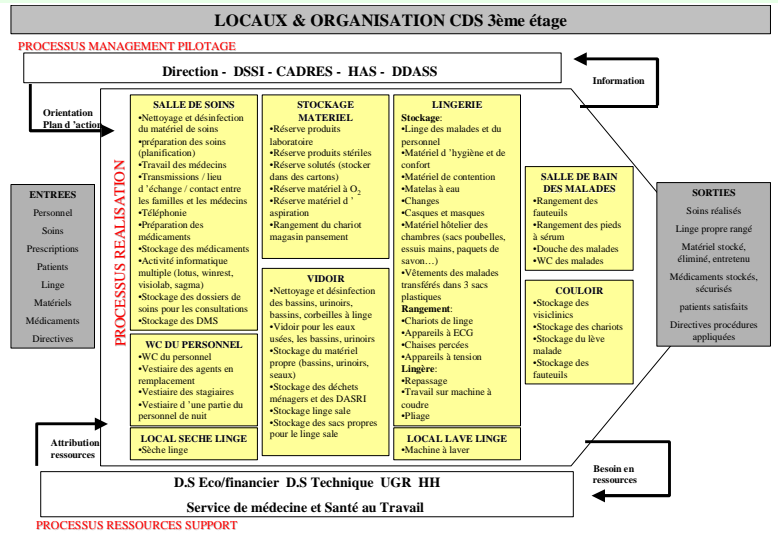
LOCAUX & ORGANISATION CDS 3ème étage

PROCESSUS MANAGEMENT PILOTAGE

Direction - DSSI - CADRES - HAS - DDASS

Information

Orientation Plan d 'action

PROCESSUS REALISATION

ENTREES
Personnel
Soins
Prescriptions
Patients
Linge
Matériels
Médicaments
Directives

SALLE DE SOINS
•Nettoyage et désinfection du matériel de soins
•préparation des soins (planification)
•Travail des médecins
•Transmissions / lieu d 'échange / contact entre les familles et les médecins
•Téléphonie
•Préparation des médicaments
•Stockage des médicaments
•Activité informatique multiple (lotus, winrest, visiolab, sagma)
•Stockage des dossiers de soins pour les consultations
•Stockage des DMS

STOCKAGE MATERIEL
•Réserve produits laboratoire
•Réserve produits stériles
•Réserve solutés (stocker dans des cartons)
•Réserve matériel à $O_2$
•Réserve matériel d ' aspiration
•Rangement du chariot magasin pansement

LINGERIE
Stockage:
•Linge des malades et du personnel
•Matériel d 'hygiène et de confort
•Matériel de contention
•Matelas à eau
•Changes
•Casques et masques
•Matériel hôtelier des chambres (sacs poubelles, essuis mains, paquets de savon…)
•Vêtements des malades transférés dans 3 sacs plastiques
Rangement:
•Chariots de linge
•Appareils à ECG
•Chaises percées
•Appareils à tension
Lingère:
•Repassage
•Travail sur machine à coudre
•Pliage

SALLE DE BAIN DES MALADES
•Rangement des fauteuils
•Rangement des pieds à sérum
•Douche des malades
•WC des malades

COULOIR
•Stockage des visiclinics
•Stockage des chariots
•Stockage du lève malade
•Stockage des fauteuils

SORTIES
Soins réalisés
Linge propre rangé
Matériel stocké, éliminé, entretenu
Médicaments stockés, sécurisés
patients satisfaits
Directives procédures appliquées

VIDOIR
•Nettoyage et désinfection des bassins, urinoirs, bassins, corbeilles à linge
•Vidoir pour les eaux usées, les bassins, urinoirs
•Stockage du matériel propre (bassins, urinoirs, seaux)
•Stockage des déchets ménagers et des DASRI
•Stockage linge sale
•Stockage des sacs propres pour le linge sale

WC DU PERSONNEL
•WC du personnel
•Vestiaire des agents en remplacement
•Vestiaire des stagiaires
•Vestiaire d 'une partie du personnel de nuit

LOCAL SECHE LINGE
•Sèche linge

LOCAL LAVE LINGE
•Machine à laver

Attribution ressources

Besoin en ressources

D.S Eco/financier D.S Technique UGR HH

Service de médecine et Santé au Travail

PROCESSUS RESSOURCES SUPPORT